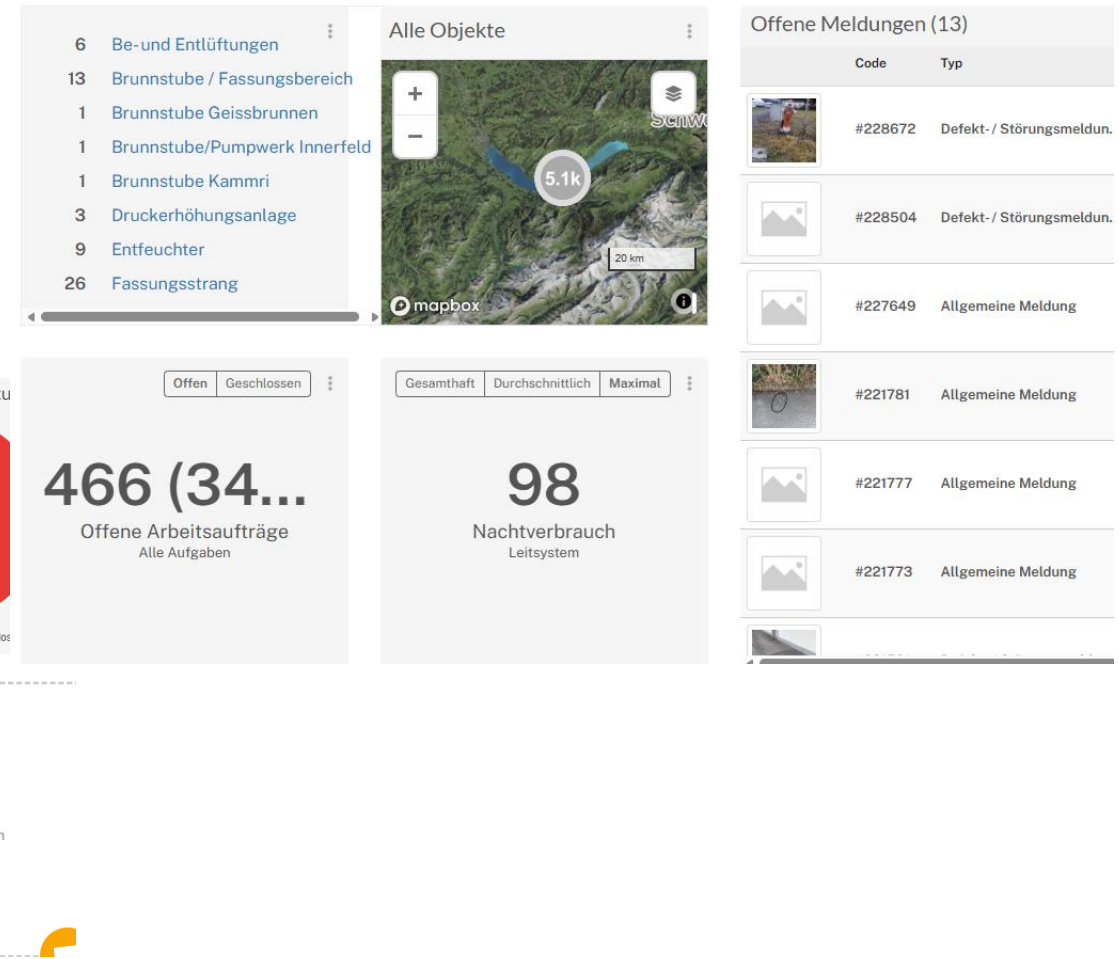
| | |
|---|---|
| 6 | Be-und Entlüftungen |
| 13 | Brunnstube / Fassungsbereich |
| 1 | Brunnstube Geissbrunnen |
| 1 | Brunnstube/Pumpwerk Innerfeld |
| 1 | Brunnstube Kammri |
| 3 | Druckerhöhungsanlage |
| 9 | Entfeuchter |
| 26 | Fassungsstrang |

Alle Objekte

+
−
Schw
5.1k
20 km
mapbox

Offene Meldungen (13)

| | Code | Typ |
|---|---|---|
| | #228672 | Defekt- / Störungsmeldun. |
| | #228504 | Defekt- / Störungsmeldun. |
| | #227649 | Allgemeine Meldung |
| | #221781 | Allgemeine Meldung |
| | #221777 | Allgemeine Meldung |
| | #221773 | Allgemeine Meldung |

Offen | Geschlossen

466 (34...
Offene Arbeitsaufträge
Alle Aufgaben

Gesamthaft | Durchschnittlich | Maximal

98
Nachtverbrauch
Leitsystem